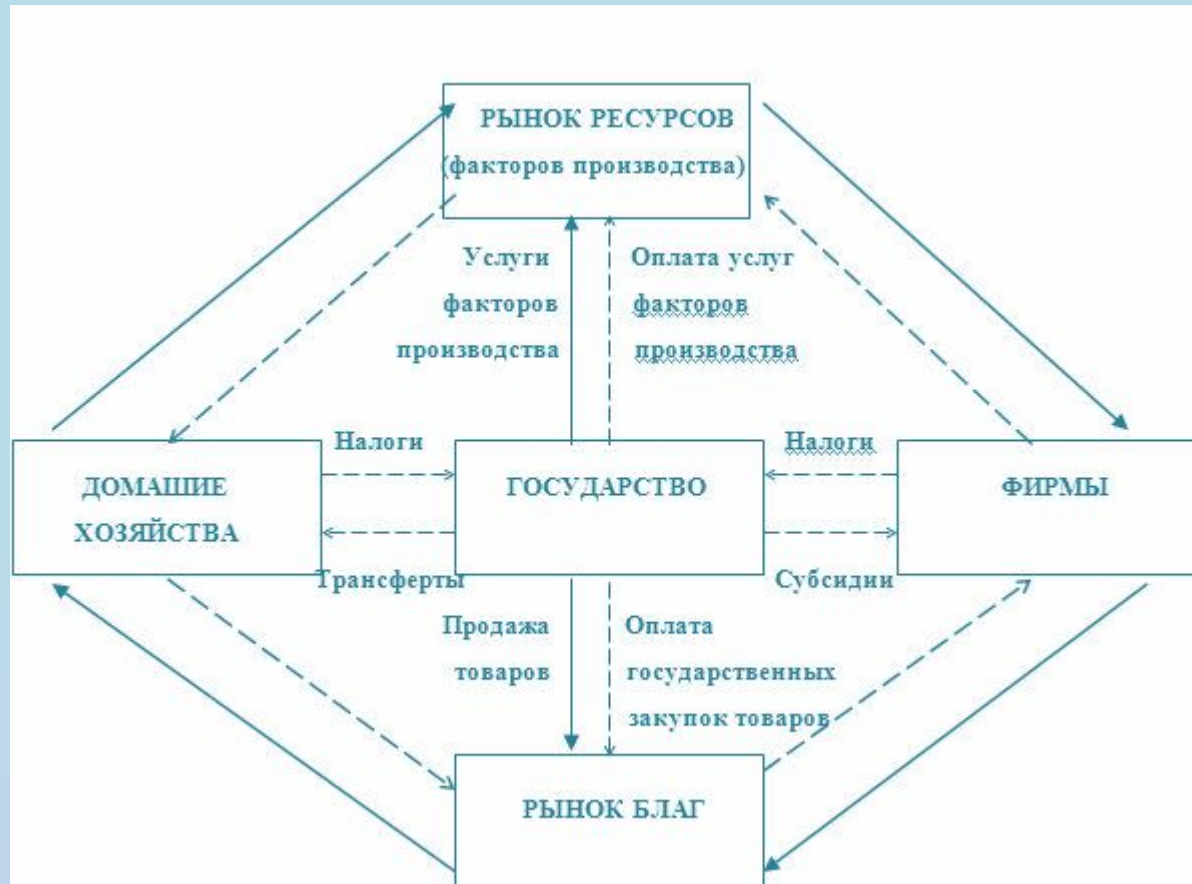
РЫНОК РЕСУРСОВ
(факторов производства)

Услуги факторов производства

Оплата услуг факторов производства

ДОМАШНИЕ ХОЗЯЙСТВА

Налоги

Трансферты

ГОСУДАРСТВО

Налоги

Субсидии

ФИРМЫ

Продажа товаров

Оплата государственных закупок товаров

РЫНОК БЛАГ